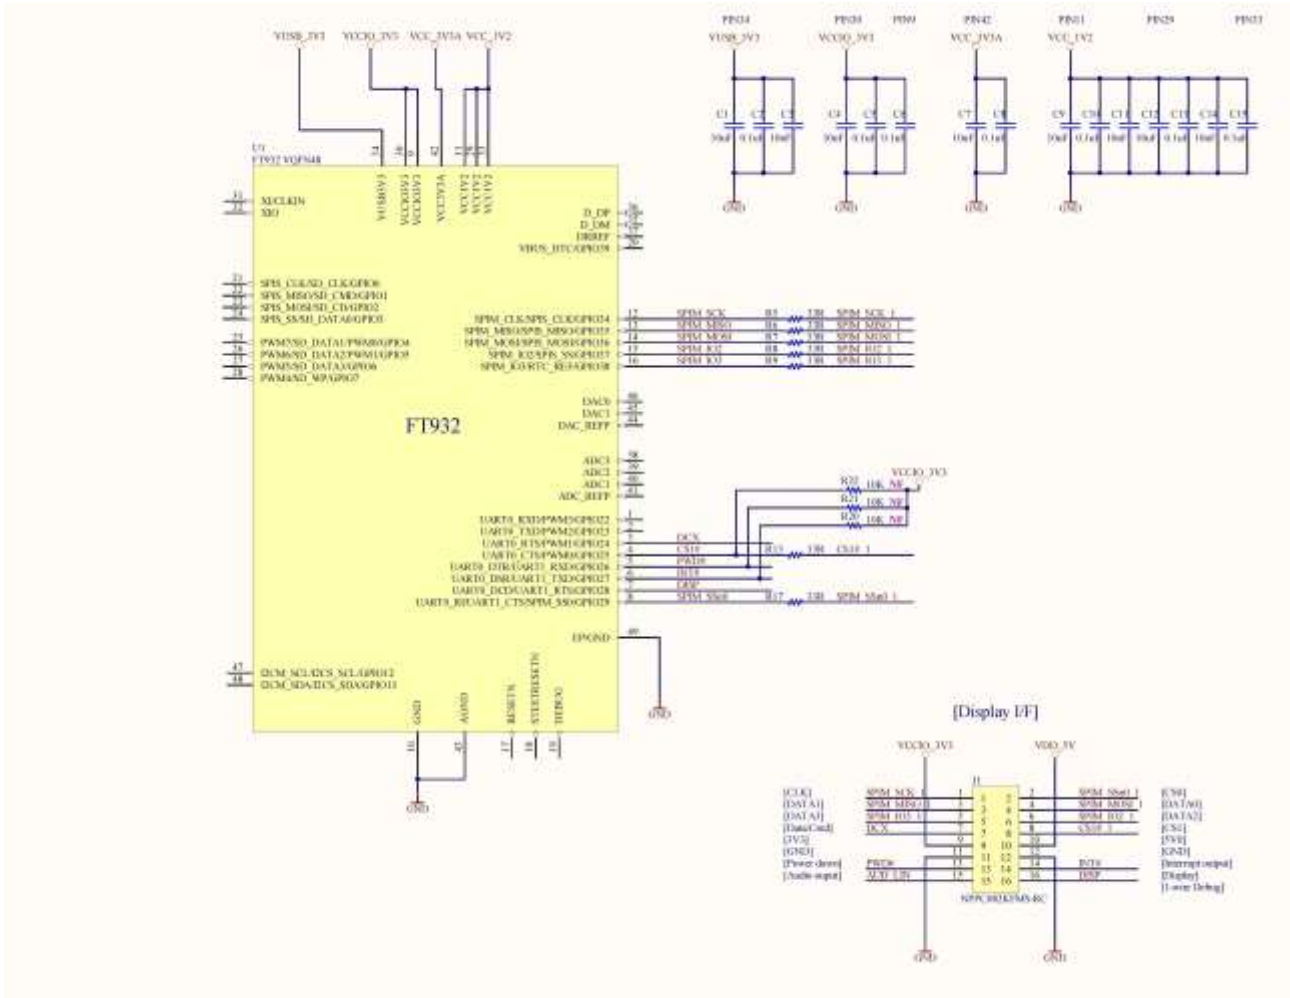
VUSB_3V3 VCCIO_3V3 VCC_3V3A VCC_1V2

PIN34 PIN20 PIN9 PIN42 PIN11 PIN29 PIN33

VUSB_3V3 VCCIO_3V3 VCC_3V3A VCC_1V2

C1 10uF C2 0.1uF C3 10nF
C4 10uF C5 0.1uF C6 0.1uF
C7 10uF C8 0.1uF
C9 10uF C10 0.1uF C11 10nF C12 0.1uF C13 10nF C14 10nF C15 0.1uF

GND GND GND GND

U1
FT932 VQFN48

VUSB3V3 VCCIO1 VCCIO2 VCC3V3A VCC1V2 VCC1V2 VCC1V2

XSCLKIN
XIO

D_DP
D_DM
DREFF
VBUS_DTC/GPIO39

SPIS_CLK/SD_CLK/GPIO0
SPIS_MISO/SD_CMD/GPIO1
SPIS_MOSI/SD_CD/GPIO2
SPIS_SS/SD_DATA0/GPIO3

PWM7/SD_DATA1/PWM0/GPIO4
PWM6/SD_DATA2/PWM1/GPIO5
PWM5/SD_DATA3/GPIO6
PWM4/SD_WP/GPIO7

SPIM_CLK/SPIS_CLK/GPIO34 SPIM_SCK R5 33R SPIM_SCK_1
SPIM_MISO/SPIS_MISO/GPIO35 SPIM_MISO R6 33R SPIM_MISO_1
SPIM_MOSI/SPIS_MOSI/GPIO36 SPIM_MOSI R7 33R SPIM_MOSI_1
SPIM_IO2/SPIS_SS/GPIO37 SPIM_IO2 R8 33R SPIM_IO2_1
SPIM_IO3/RTC_REFA/GPIO38 SPIM_IO3 R9 33R SPIM_IO3_1

FT932

DAC0
DAC1
DAC_REFP

ADC3
ADC2
ADC1
ADC_REFP

VCCIO_3V3
R22 10K NF
R21 10K NF
R20 10K NF

UART0_RXD/PWM3/GPIO22
UART0_TXD/PWM2/GPIO23
UART0_RTS/PWM1/GPIO24 DCX
UART0_CTS/PWM0/GPIO25 CS10 R13 33R CS10_1
UART0_DTR/UART1_RXD/GPIO26 PWD#
UART0_DSR/UART1_TXD/GPIO27 INT#
UART0_DCD/UART1_RTS/GPIO28 DISP
UART0_RI/UART1_CTS/SPIM_SS0/GPIO29 SPIM_SSn0 R17 33R SPIM_SSn0_1

EPGND
GND

I2CM_SCL/I2CS_SCL/GPIO12
I2CM_SDA/I2CS_SDA/GPIO13

GND AGND RESET# STEST/RESETN DEBUG

GND

[Display I/F]

VCCIO_3V3 VDD_5V

J1

[CLK] SPIM_SCK_1 1 2 SPIM_SSn0_1 [CS0]
[DATA1] SPIM_MISO_1 3 4 SPIM_MOSI_1 [DATA0]
[DATA3] SPIM_IO3_1 5 6 SPIM_IO2_1 [DATA2]
[Data/Cmd] DCX 7 8 CS10_1 [CS1]
[3V3] 9 10 [5V0]
[GND] 11 12 [GND]
[Power-down] PWD# 13 14 INT# [Interrupt output]
[Audio output] AUD_L2N 15 16 DISP [Display]
[1-wire Debug]

NPPC082KFMS-RC

GND GND